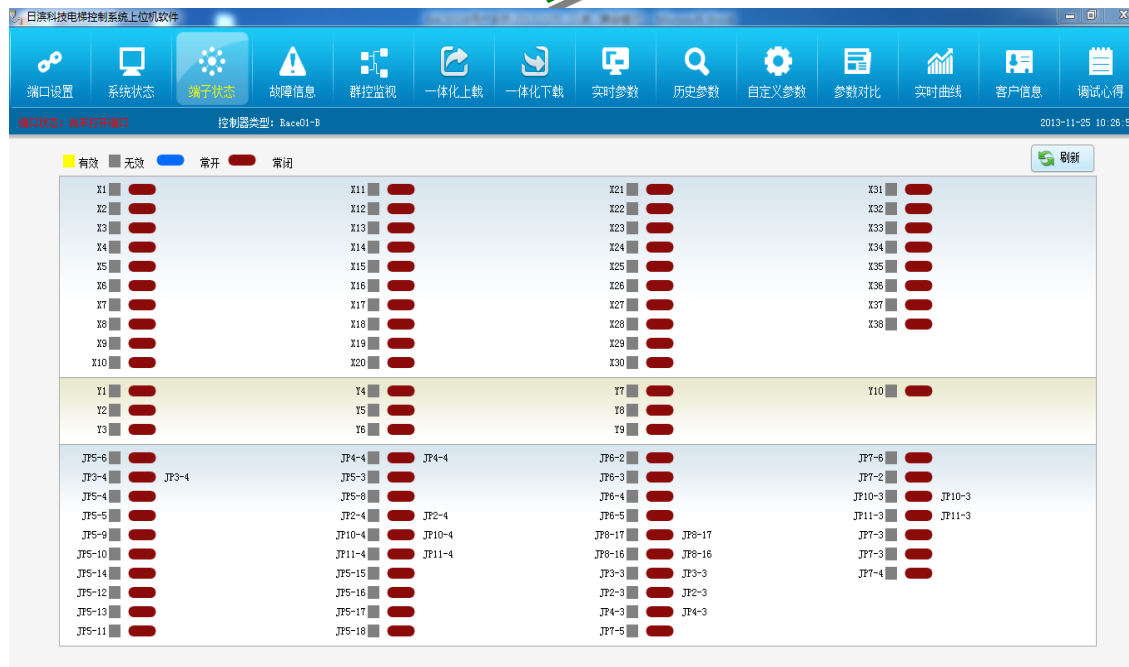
日滨科技电梯控制系统上位机软件

端口设置 系统状态 端子状态 故障信息 群控监视 一体化上载 一体化下载 实时参数 历史参数 自定义参数 参数对比 实时曲线 客户信息 调试心得

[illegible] 控制器类型：Race01-B 2013-11-25 10:26:5

有效 无效 常开 常闭 刷新

X1 X11 X21 X31
X2 X12 X22 X32
X3 X13 X23 X33
X4 X14 X24 X34
X5 X15 X25 X35
X6 X16 X26 X36
X7 X17 X27 X37
X8 X18 X28 X38
X9 X19 X29
X10 X20 X30

Y1 Y4 Y7 Y10
Y2 Y5 Y8
Y3 Y6 Y9

JP5-6 JP4-4 JP4-4 JP6-2 JP7-6
JP3-4 JP3-4 JP5-3 JP6-3 JP7-2
JP5-4 JP5-8 JP6-4 JP10-3 JP10-3
JP5-5 JP2-4 JP2-4 JP6-5 JP11-3 JP11-3
JP5-9 JP10-4 JP10-4 JP8-17 JP8-17 JP7-3
JP5-10 JP11-4 JP11-4 JP8-16 JP8-16 JP7-3
JP5-14 JP5-15 JP3-3 JP3-3 JP7-4
JP5-12 JP5-16 JP2-3 JP2-3
JP5-13 JP5-17 JP4-3 JP4-3
JP5-11 JP5-18 JP7-5